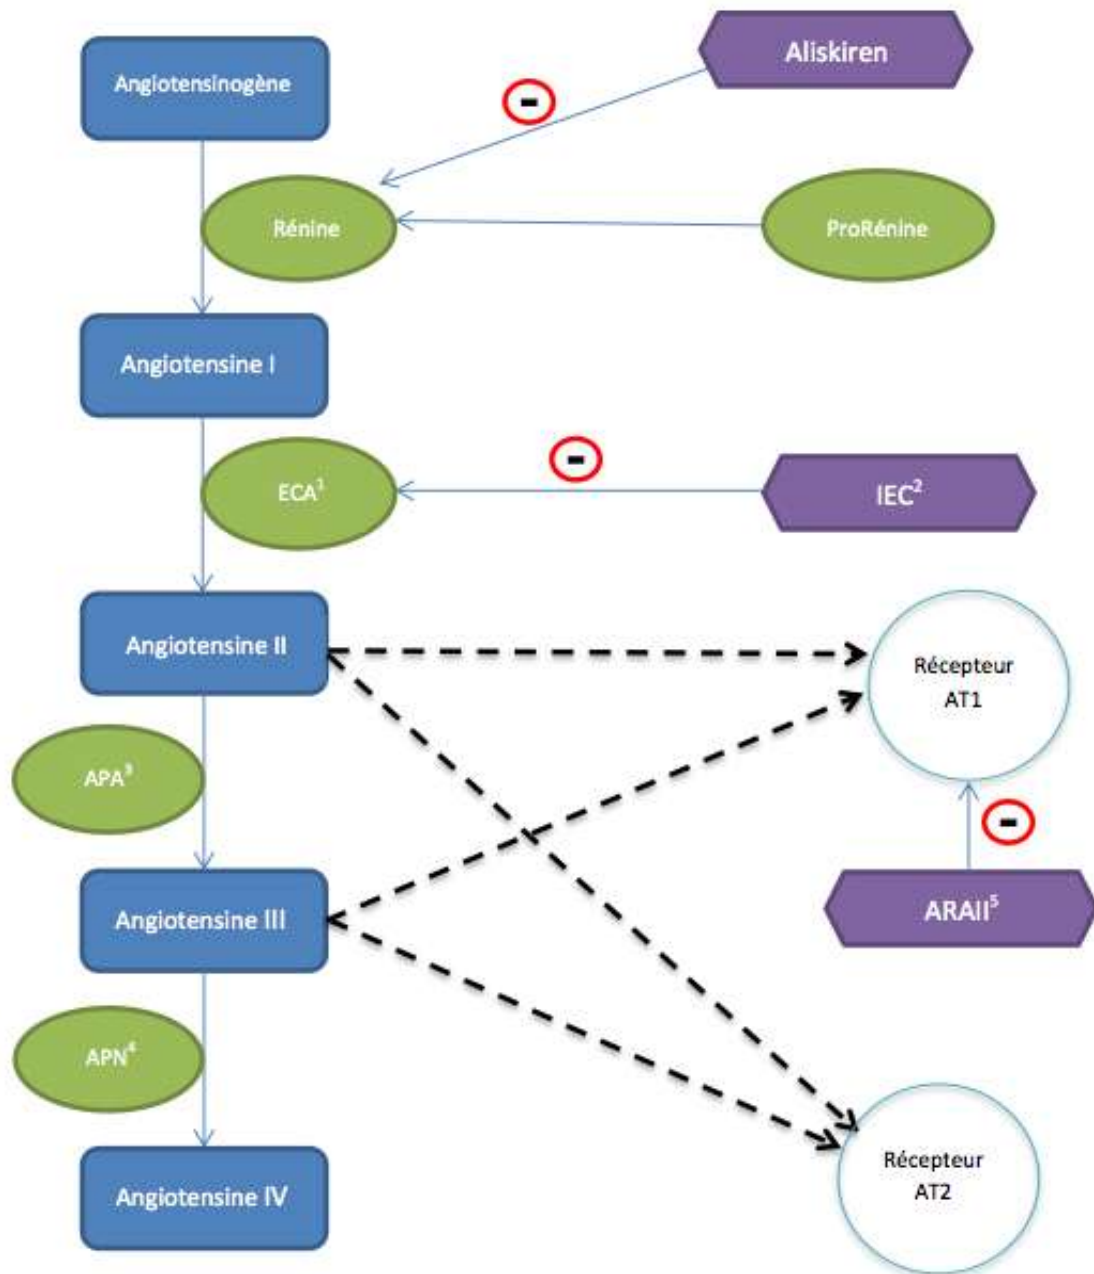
Angiotensinogène

Aliskiren

-

Rénine

ProRénine

Angiotensine I

-

ECA$^1$

IEC$^2$

Angiotensine II

Récepteur AT1

APA$^3$

-

Angiotensine III

ARAII$^5$

APN$^4$

Angiotensine IV

Récepteur AT2